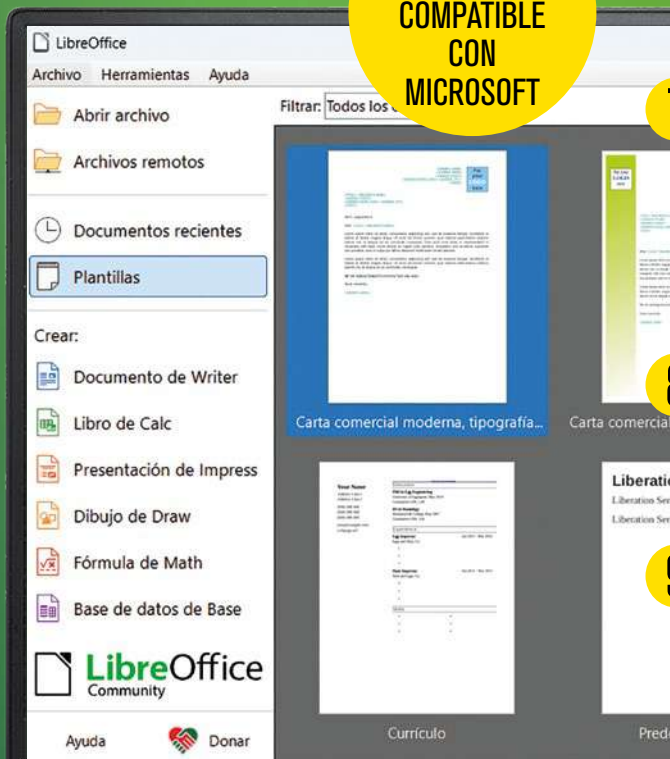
COMPATIBLE CON MICROSOFT

LibreOffice

Archivo Herramientas Ayuda

Abrir archivo

Archivos remotos

Documentos recientes

Plantillas

Crear:

Documento de Writer

Libro de Calc

Presentación de Impress

Dibujo de Draw

Fórmula de Math

Base de datos de Base

LibreOffice Community

Ayuda

Donar

Filtrar: Todos los

Carta comercial moderna, tipografía...

Carta comercial

Currículo

Liberatio

Liberation Ser

Liberation Ser

Pred

Your Name

7

8

9